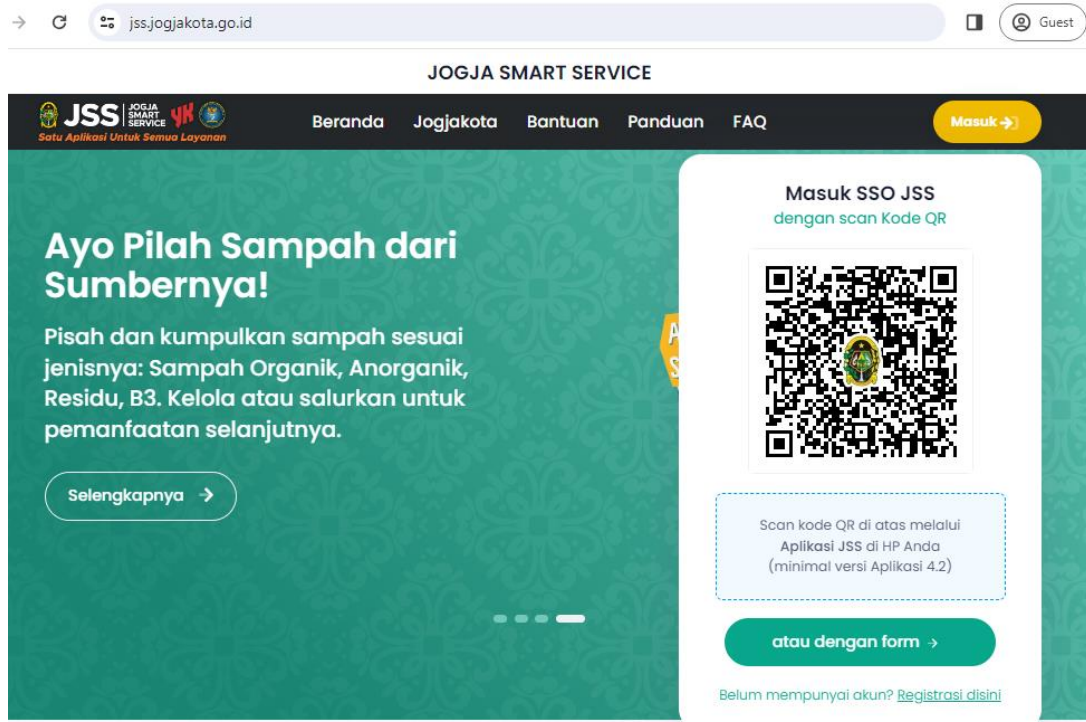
jss.jogjakota.go.id

Guest

JOGJA SMART SERVICE

JSS JOGJA SMART SERVICE YK
Satu Aplikasi Untuk Semua Layanan

Beranda Jogjakota Bantuan Panduan FAQ

Masuk

Ayo Pilah Sampah dari Sumbernya!

Pisah dan kumpulkan sampah sesuai jenisnya: Sampah Organik, Anorganik, Residu, B3. Kelola atau salurkan untuk pemanfaatan selanjutnya.

Selengkapnya

Masuk SSO JSS
dengan scan Kode QR

Scan kode QR di atas melalui **Aplikasi JSS** di HP Anda (minimal versi Aplikasi 4.2)

atau dengan form

Belum mempunyai akun? Registrasi disini